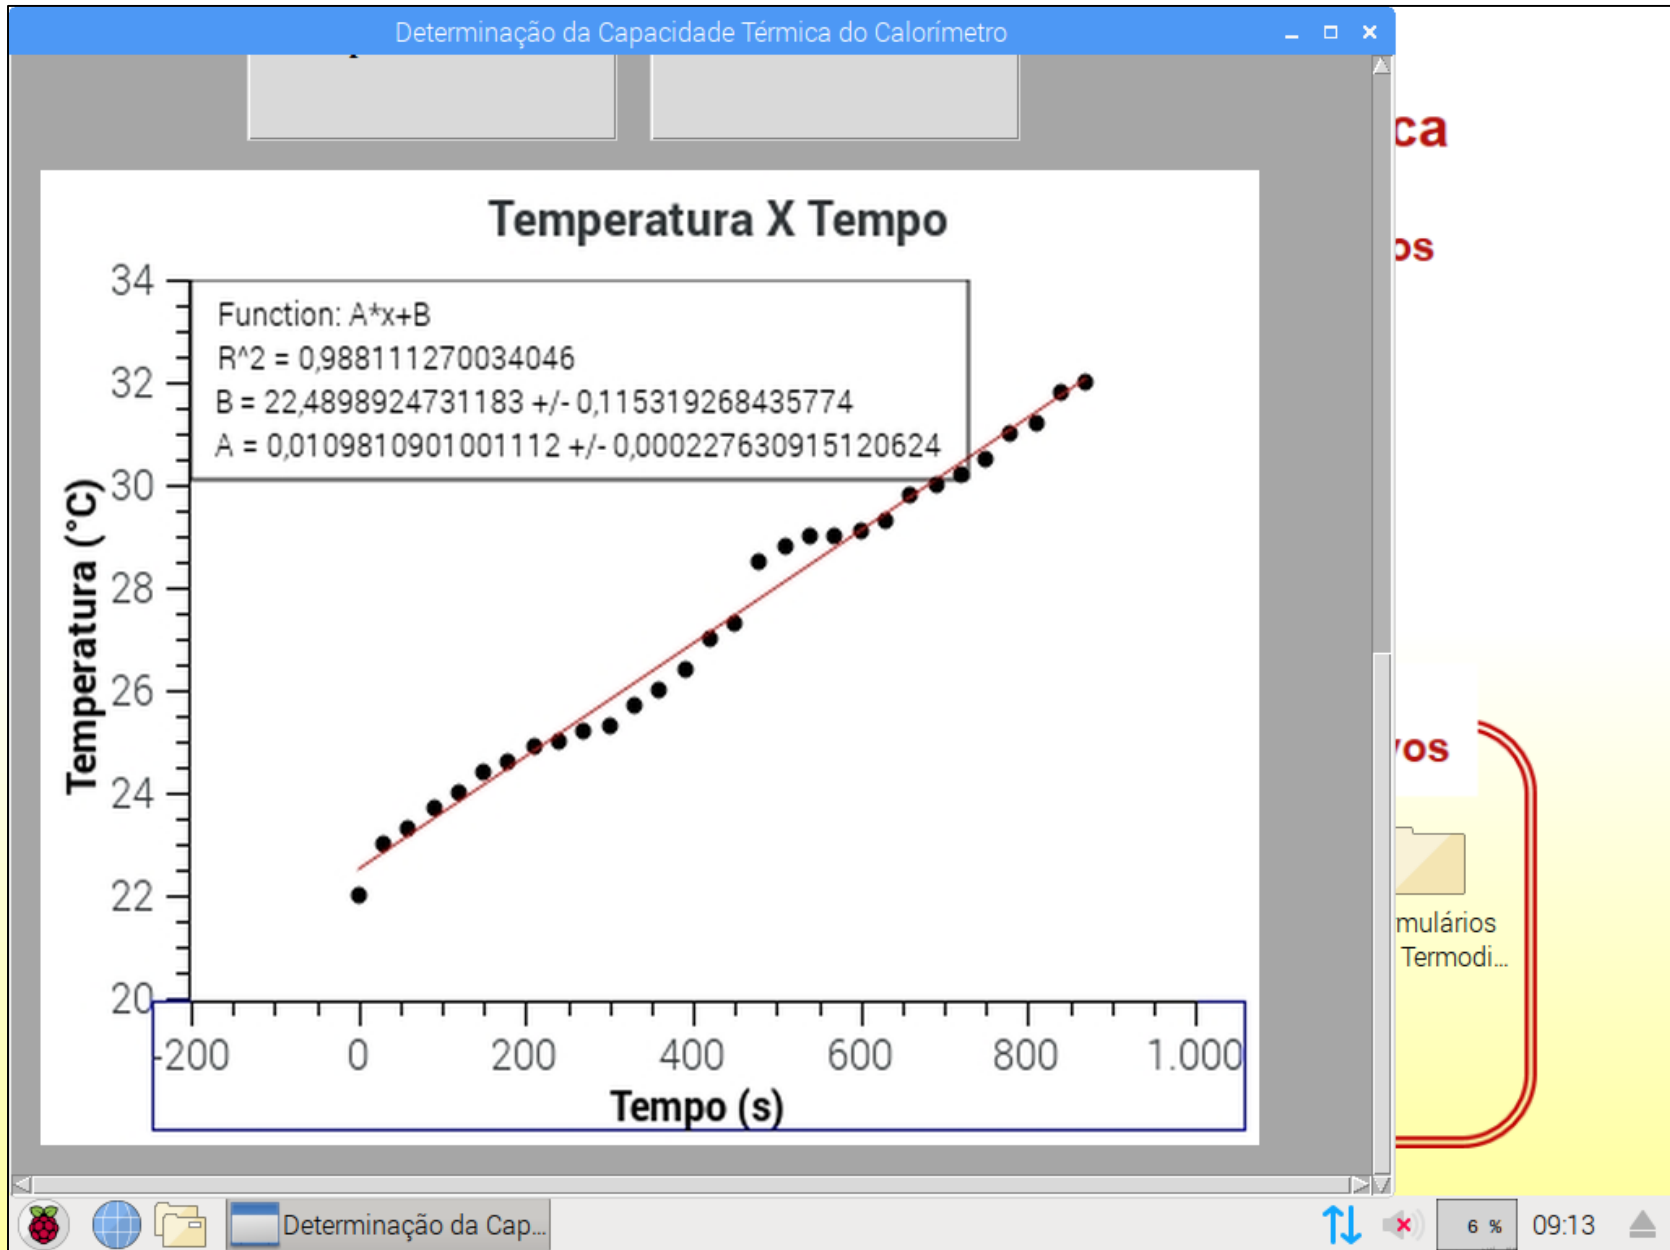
Determinação da Capacidade Térmica do Calorímetro

Temperatura X Tempo

Function: A*x+B
R^2 = 0,988111270034046
B = 22,4898924731183 +/- 0,115319268435774
A = 0,0109810901001112 +/- 0,000227630915120624

34
32
30
28
26
24
22
20

Temperatura (°C)

-200 0 200 400 600 800 1.000

Tempo (s)

ca
os
vos
mulários
Termodi...

Determinação da Cap...

6 %
09:13